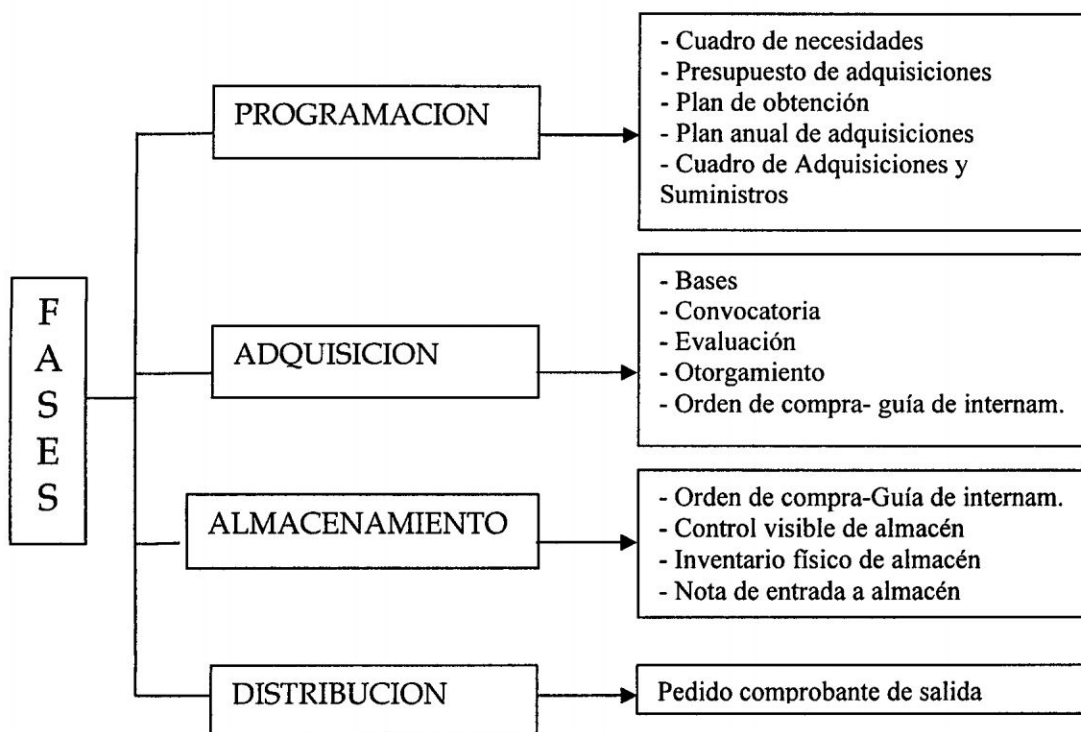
F
A
S
E
S

PROGRAMACION

- Cuadro de necesidades
- Presupuesto de adquisiciones
- Plan de obtención
- Plan anual de adquisiciones
- Cuadro de Adquisiciones y Suministros

ADQUISICION

- Bases
- Convocatoria
- Evaluación
- Otorgamiento
- Orden de compra- guía de internam.

ALMACENAMIENTO

- Orden de compra-Guía de internam.
- Control visible de almacén
- Inventario físico de almacén
- Nota de entrada a almacén

DISTRIBUCION

Pedido comprobante de salida